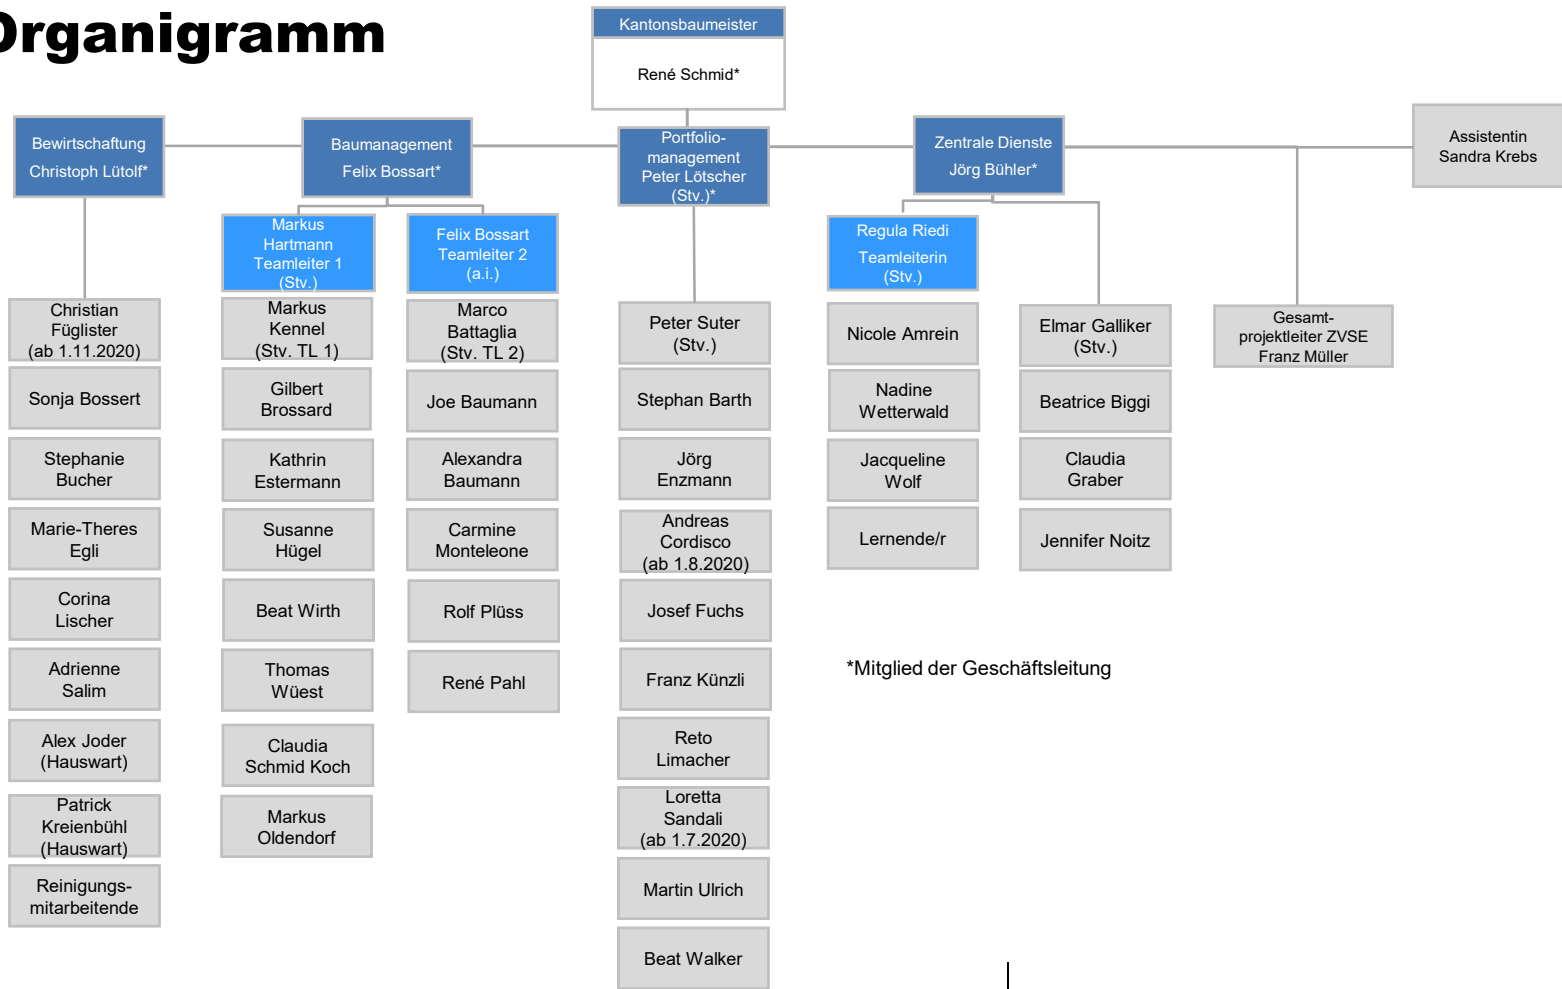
Organigramm

Kantonsbaumeister
René Schmid*

Bewirtschaftung
Christoph Lütolf*

Baumanagement
Felix Bossart*

Portfolio-management
Peter Lötscher (Stv.)*

Zentrale Dienste
Jörg Bühler*

Assistentin
Sandra Krebs

Christian Füglister (ab 1.11.2020)
Sonja Bossert
Stephanie Bucher
Marie-Theres Egli
Corina Lischer
Adrienne Salim
Alex Joder (Hauswart)
Patrick Kreienbühl (Hauswart)
Reinigungs-mitarbeitende

Markus Hartmann Teamleiter 1 (Stv.)
Markus Kennel (Stv. TL 1)
Gilbert Brossard
Kathrin Estermann
Susanne Hügel
Beat Wirth
Thomas Wüest
Claudia Schmid Koch
Markus Oldendorf

Felix Bossart Teamleiter 2 (a.i.)
Marco Battaglia (Stv. TL 2)
Joe Baumann
Alexandra Baumann
Carmine Monteleone
Rolf Plüss
René Pahl

Peter Suter (Stv.)
Stephan Barth
Jörg Enzmann
Andreas Cordisco (ab 1.8.2020)
Josef Fuchs
Franz Künzli
Reto Limacher
Loretta Sandali (ab 1.7.2020)
Martin Ulrich
Beat Walker

Regula Riedi Teamleiterin (Stv.)
Nicole Amrein
Nadine Wetterwald
Jacqueline Wolf
Lernende/r

Elmar Galliker (Stv.)
Beatrice Biggi
Claudia Graber
Jennifer Noitz

Gesamt-projektleiter ZVSE Franz Müller

*Mitglied der Geschäftsleitung